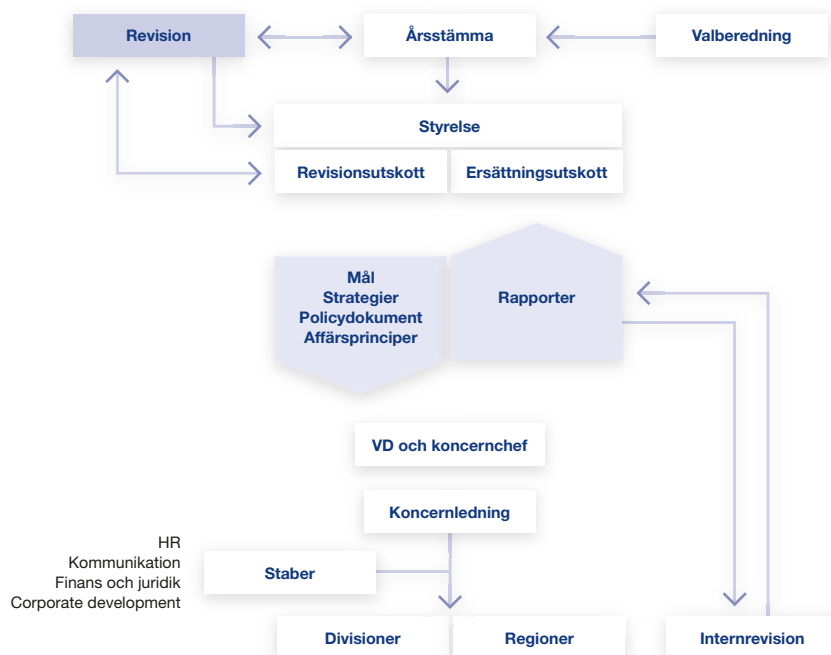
Revision

Årsstämma

Valberedning

Styrelse

Revisionsutskott

Ersättningsutskott

Mål
Strategier
Policydokument
Affärsprinciper

Rapporter

VD och koncernchef

Koncernledning

HR
Kommunikation
Finans och juridik
Corporate development

Staber

Divisioner

Regioner

Internrevision